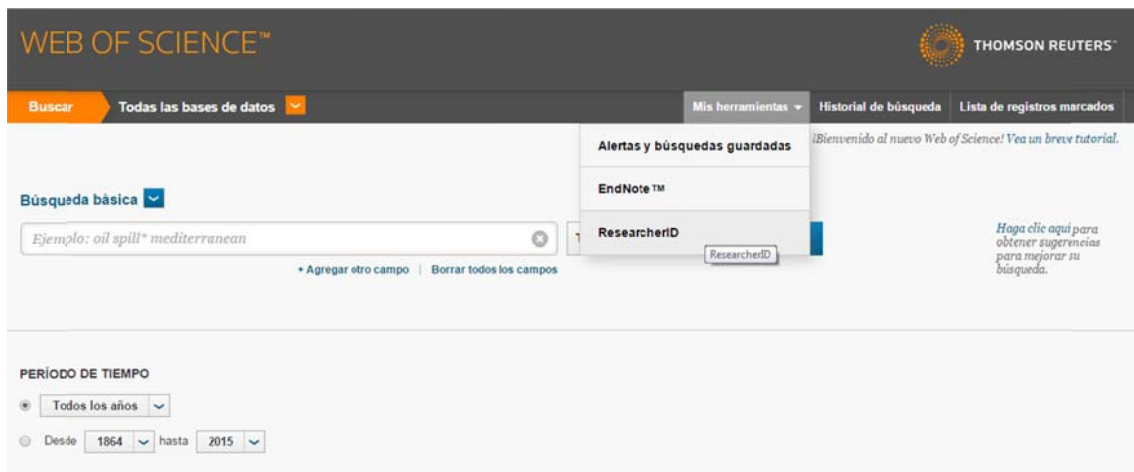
WEB OF SCIENCE™

THOMSON REUTERS

Buscar

Todas las bases de datos

Mis herramientas

Historial de búsqueda

Lista de registros marcados

Alertas y búsquedas guardadas

EndNote™

ResearcherID

ResearcherID

¡Bienvenido al nuevo Web of Science! Vea un breve tutorial.

Búsqueda básica

Ejemplo: oil spill* mediterranean

+ Agregar otro campo | Borrar todos los campos

Haga clic aquí para obtener sugerencias para mejorar su búsqueda.

PERÍODO DE TIEMPO

Todos los años

Desde 1864 hasta 2015